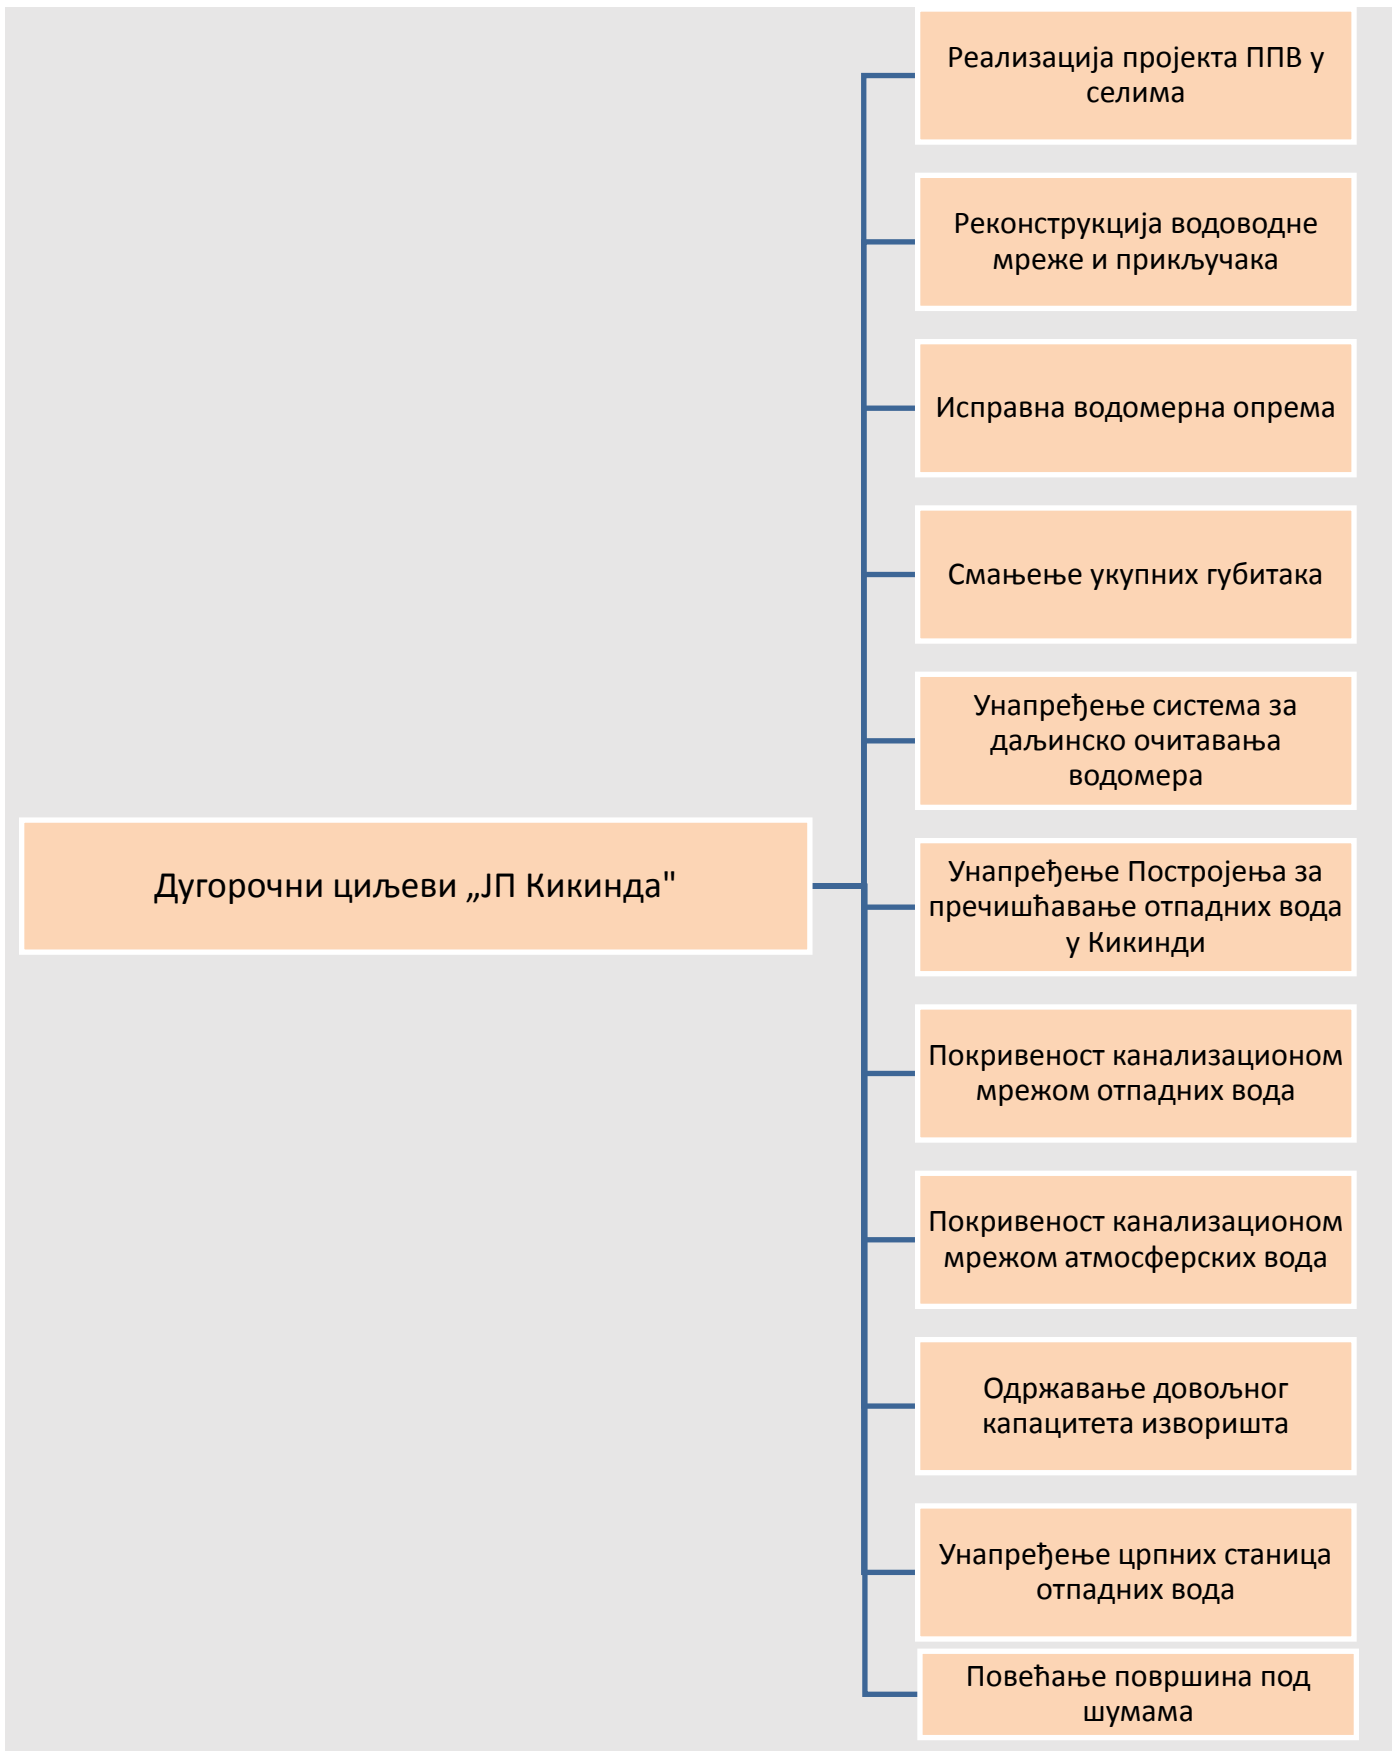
Дугорочни циљеви „ЈП Кикинда"

Реализација пројекта ППВ у селима

Реконструкција водоводне мреже и прикључака

Исправна водомерна опрема

Смањење укупних губитака

Унапређење система за даљинско очитавања водомера

Унапређење Постројења за пречишћавање отпадних вода у Кикинди

Покривеност канализационом мрежом отпадних вода

Покривеност канализационом мрежом атмосферских вода

Одржавање довољног капацитета изворишта

Унапређење црпних станица отпадних вода

Повећање површина под шумама